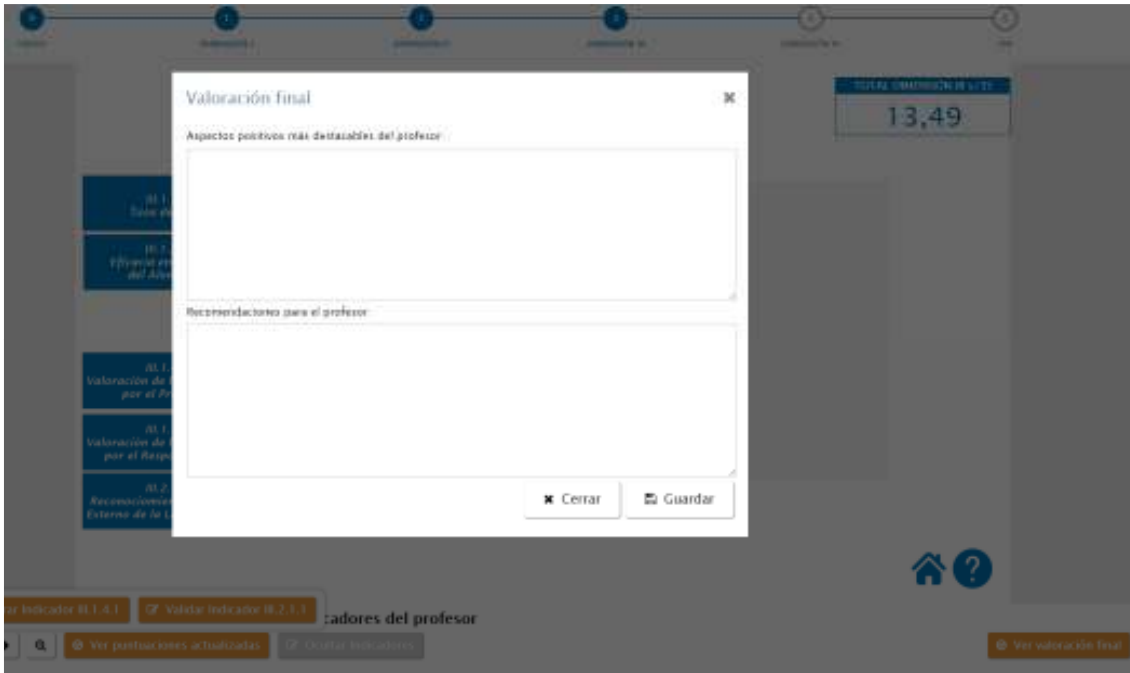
Valoración final

×

Aspectos positivos más destacables del profesor

Recomendaciones para el profesor

× Cerrar

Guardar

TOTAL DIMENSIÓN III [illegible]

13,49

III.1.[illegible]

III.1.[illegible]

III.1.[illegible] Valoración de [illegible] por el Pr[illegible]

III.1.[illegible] Valoración de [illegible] por el Resp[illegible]

III.2.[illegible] Reconocimien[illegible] Externo de la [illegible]

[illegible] Indicador III.1.4.1

Validar Indicador III.2.1.1

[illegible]cadores del profesor

Ver puntuaciones actualizadas

Ocultar Indicadores

Ver valoración final